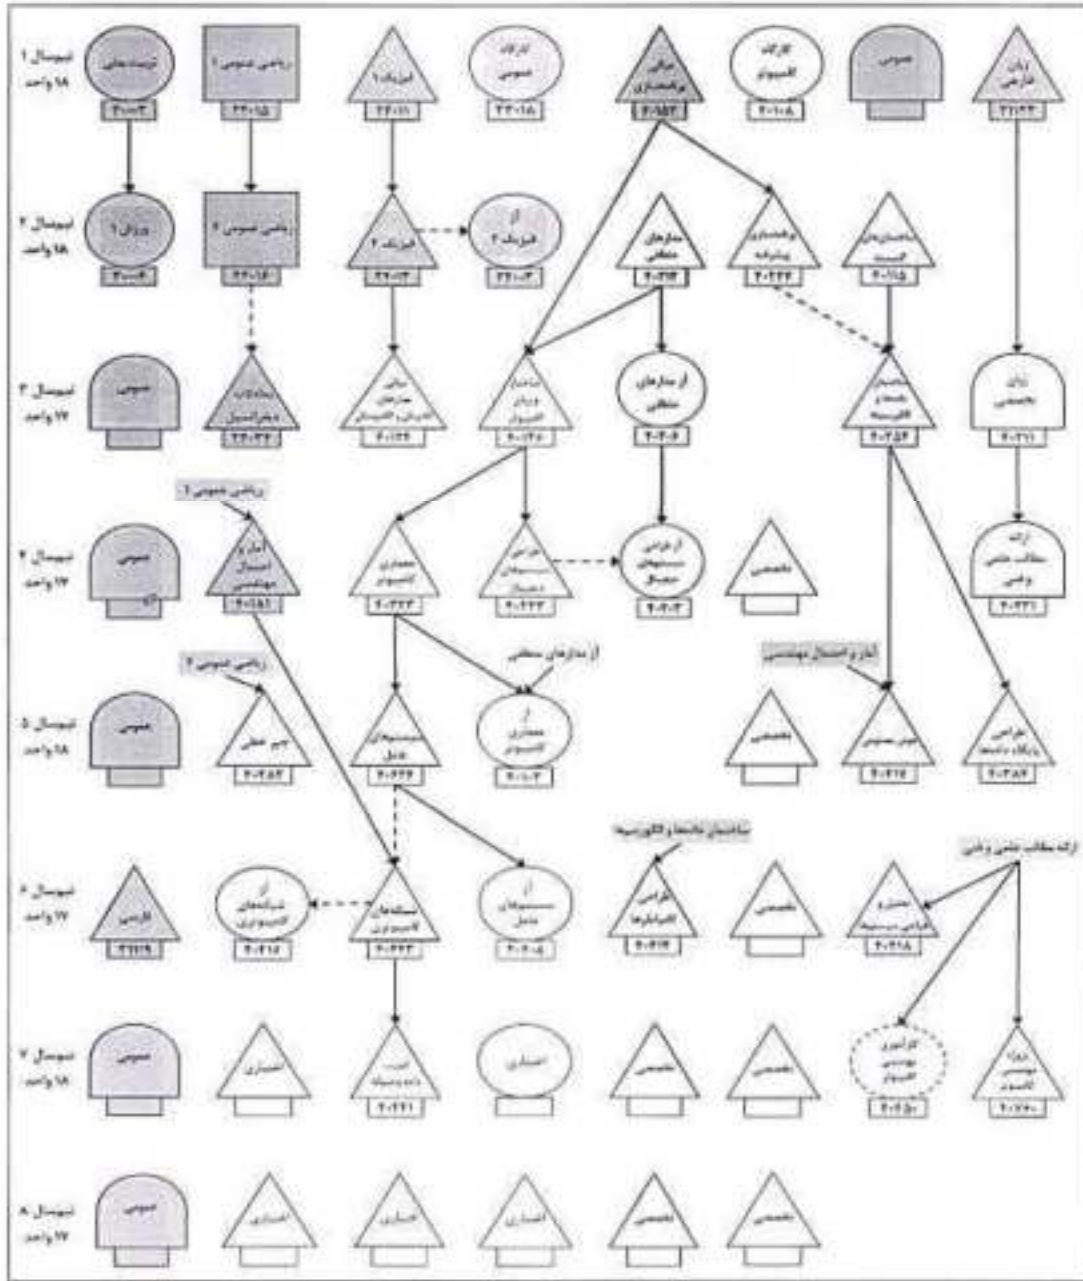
نیمسال ۱
۱۸ واحد

تربیت بدنی
۴۰۰۳

ریاضی عمومی ۱
۲۲۰۱۵

فیزیک ۱
۲۲۰۱۱

کارگاه عمومی
۲۲۰۱۸

مبانی برنامه‌سازی
۴۰۱۵۳

کارگاه کامپیوتر
۴۰۱۰۸

عمومی

زبان خارجی
۲۲۰۳۲

نیمسال ۲
۱۸ واحد

ورزش ۱
۴۰۰۰۴

ریاضی عمومی ۲
۲۲۰۱۶

فیزیک ۲
۲۲۰۱۳

آز فیزیک ۲
۲۲۰۰۳

مدارهای منطقی
۴۰۲۳۴

برنامه‌سازی پیشرفته
۴۰۲۴۴

ساختمان‌های گسسته
۴۰۱۱۵

نیمسال ۳
۱۷ واحد

عمومی

معادلات دیفرانسیل
۲۲۰۳۴

مبانی مدارهای الکتریکی و الکترونیکی
۴۰۱۲۲

ساختار و زبان کامپیوتر
۴۰۱۲۰

آز مدارهای منطقی
۴۰۲۰۶

ساختمان داده‌ها و الگوریتم‌ها
۴۰۲۵۴

زبان تخصصی
۴۰۲۱۱

نیمسال ۴
۱۷ واحد

ریاضی عمومی ۱

عمومی

آمار و احتمال مهندسی
۴۰۱۸۱

معماری کامپیوتر
۴۰۳۲۳

طراحی سیستم‌های دیجیتال
۴۰۲۲۳

آز طراحی سیستم‌های دیجیتال
۴۰۲۰۳

تخصصی

ارائه مطالب علمی و فنی
۴۰۲۲۱

نیمسال ۵
۱۸ واحد

ریاضی عمومی ۲

آز مدارهای منطقی

آمار و احتمال مهندسی

عمومی

جبر خطی
۴۰۲۵۳

سیستم‌های عامل
۴۰۴۲۴

آز معماری کامپیوتر
۴۰۱۰۳

تخصصی

هوش مصنوعی
۴۰۴۱۷

طراحی پایگاه داده‌ها
۴۰۳۸۴

نیمسال ۶
۱۷ واحد

ساختمان داده‌ها و الگوریتم‌ها

ارائه مطالب علمی و فنی

فارسی
۲۲۰۱۹

آز شبکه‌های کامپیوتری
۴۰۴۱۶

شبکه‌های کامپیوتری
۴۰۴۴۳

آز سیستم‌های عامل
۴۰۴۰۵

طراحی کامپایلرها
۴۰۴۱۴

تخصصی

تحلیل و طراحی سیستم‌ها
۴۰۴۱۸

نیمسال ۷
۱۸ واحد

عمومی

اختیاری

امنیت داده و شبکه
۴۰۴۴۱

اختیاری

تخصصی

تخصصی

کارآموزی مهندسی کامپیوتر
۴۰۴۵۰

پروژه مهندسی کامپیوتر
۴۰۷۹۰

نیمسال ۸
۱۷ واحد

عمومی

اختیاری

اختیاری

اختیاری

تخصصی

تخصصی